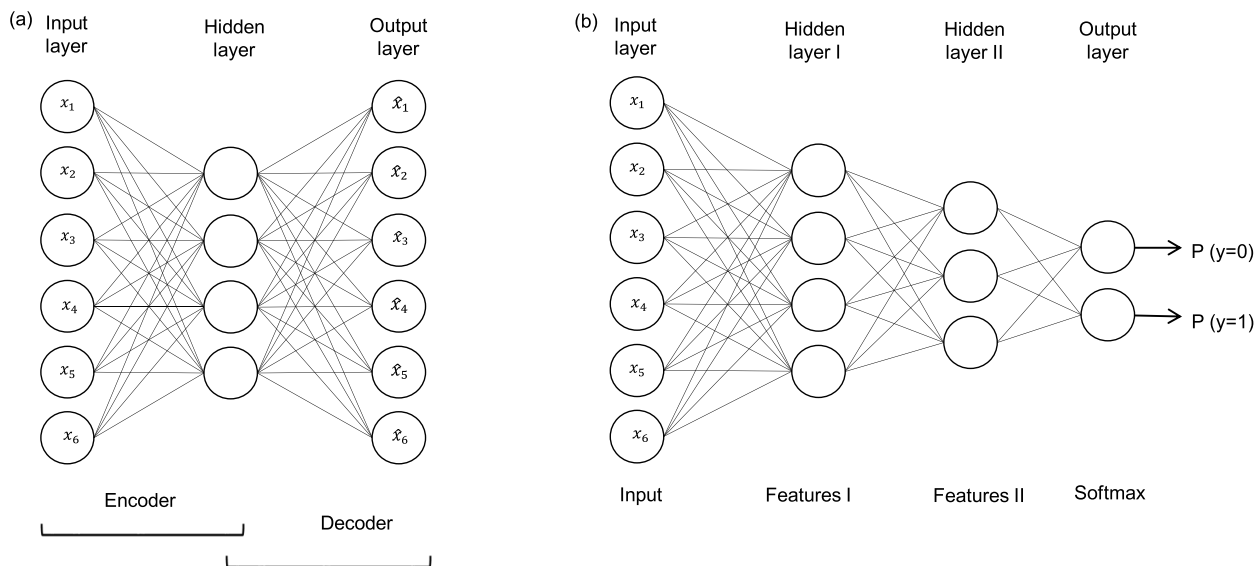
(a) Input layer

Hidden layer

Output layer

$x_1$
$x_2$
$x_3$
$x_4$
$x_5$
$x_6$

$\hat{x}_1$
$\hat{x}_2$
$\hat{x}_3$
$\hat{x}_4$
$\hat{x}_5$
$\hat{x}_6$

Encoder

Decoder

(b) Input layer

Hidden layer I

Hidden layer II

Output layer

$x_1$
$x_2$
$x_3$
$x_4$
$x_5$
$x_6$

P (y=0)
P (y=1)

Input

Features I

Features II

Softmax